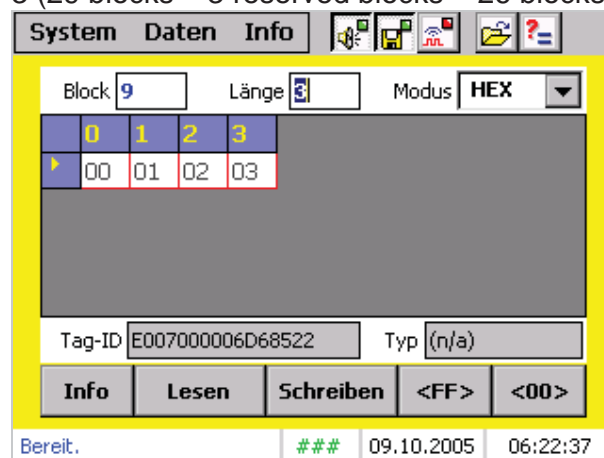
System Daten Info

Block 9 Länge 3 Modus HEX

| | 0 | 1 | 2 | 3 |
|---|---|---|---|---|
| | 00 | 01 | 02 | 03 |

Tag-ID E007000006D68522 Typ (n/a)

Info Lesen Schreiben <FF> <00>

Bereit. ### 09.10.2005 06:22:37